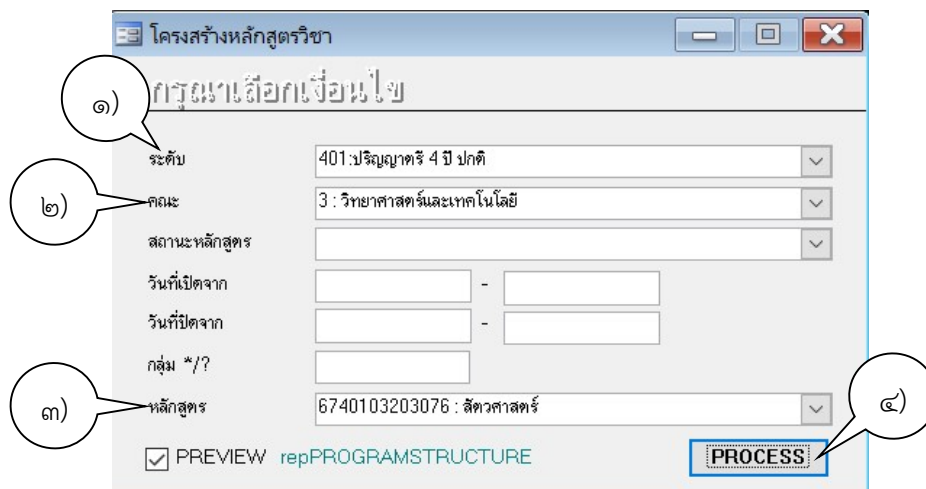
โครงสร้างหลักสูตรวิชา

กรุณาเลือกเงื่อนไข

๑)

ระดับ 401:ปริญญาตรี 4 ปี ปกติ

๒)

คณะ 3 : วิทยาศาสตร์และเทคโนโลยี

สถานะหลักสูตร

วันที่เปิดจาก -

วันที่ปิดจาก -

กลุ่ม */?

๓)

หลักสูตร 6740103203076 : สัตวศาสตร์

๔)

PREVIEW repPROGRAMSTRUCTURE

PROCESS